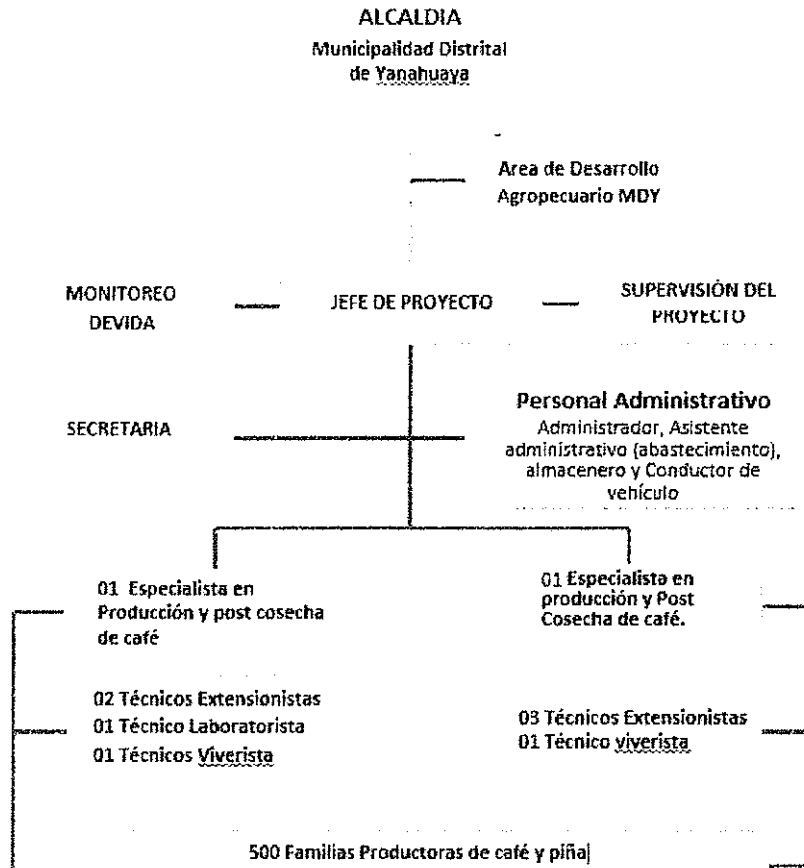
ALCALDIA
Municipalidad Distrital de Yanahuaya

Area de Desarrollo Agropecuario MDY

MONITOREO DEVIDA

JEFE DE PROYECTO

SUPERVISIÓN DEL PROYECTO

SECRETARIA

Personal Administrativo
Administrador, Asistente administrativo (abastecimiento), almacenero y Conductor de vehículo

01 Especialista en Producción y post cosecha de café

01 Especialista en producción y Post Cosecha de café.

02 Técnicos Extensionistas
01 Técnico Laboratorista
01 Técnicos Viverista

03 Técnicos Extensionistas
01 Técnico viverista

500 Familias Productoras de café y piña